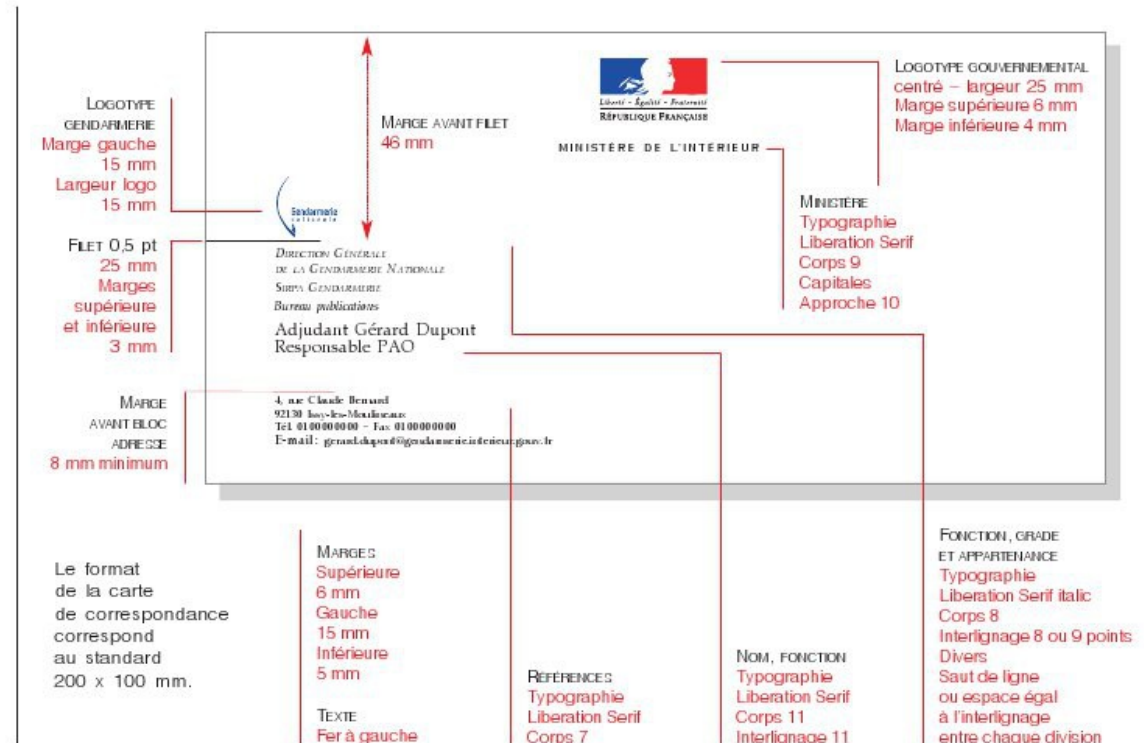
Logotype gendarmerie
Marge gauche 15 mm
Largeur logo 15 mm

Marge avant filet
46 mm

Liberté • Égalité • Fraternité
République Française

Ministère de l'intérieur

Logotype gouvernemental
centré – largeur 25 mm
Marge supérieure 6 mm
Marge inférieure 4 mm

Gendarmerie nationale

Filet 0,5 pt
25 mm
Marges supérieure et inférieure
3 mm

Direction Générale
de la Gendarmerie Nationale
Sirpa Gendarmerie
Bureau publications

Adjudant Gérard Dupont
Responsable PAO

Ministère
Typographie
Liberation Serif
Corps 9
Capitales
Approche 10

Marge avant bloc adresse
8 mm minimum

4, rue Claude Bernard
92130 Issy-les-Moulineaux
Tél. 0100000000 – Fax 0100000000
E-mail : gerard.dupont@gendarmerie.interieur.gouv.fr

Le format de la carte de correspondance correspond au standard 200 x 100 mm.

Marges
Supérieure
6 mm
Gauche
15 mm
Inférieure
5 mm

Texte
Fer à gauche

Références
Typographie
Liberation Serif
Corps 7

Nom, fonction
Typographie
Liberation Serif
Corps 11
Interlignage 11

Fonction, grade et appartenance
Typographie
Liberation Serif italic
Corps 8
Interlignage 8 ou 9 points
Divers
Saut de ligne ou espace égal à l'interlignage entre chaque division